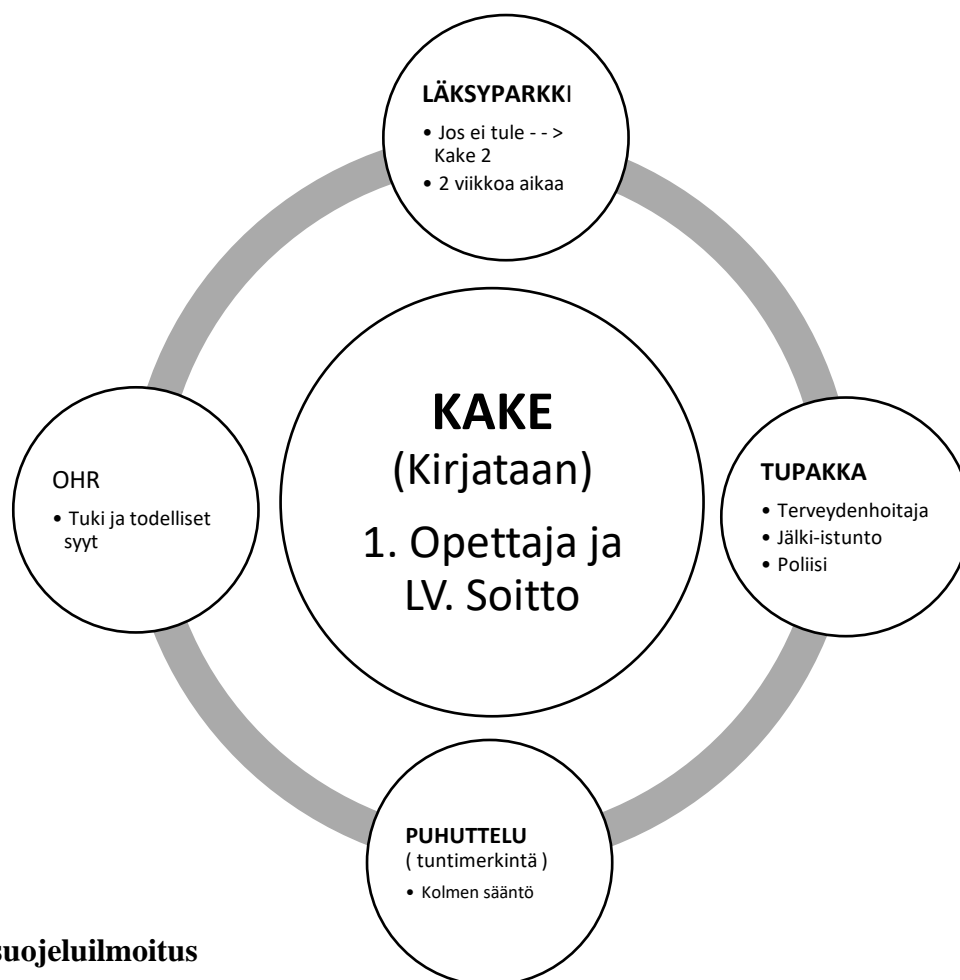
LÄKSYPARKKI
• Jos ei tule - - > Kake 2
• 2 viikkoa aikaa

OHR
• Tuki ja todelliset syyt

KAKE
(Kirjataan)
1. Opettaja ja LV. Soitto

TUPAKKA
• Terveydenhoitaja
• Jälki-istunto
• Poliisi

PUHUTTELU
( tuntimerkintä )
• Kolmen sääntö

suojeluilmoitus